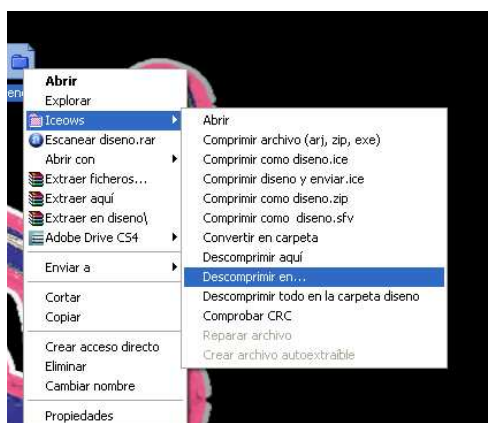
Abrir
Explorar
Iceows
Escanear diseno.rar
Abrir con
Extraer ficheros...
Extraer aquí
Extraer en diseno\
Adobe Drive CS4
Enviar a
Cortar
Copiar
Crear acceso directo
Eliminar
Cambiar nombre
Propiedades

Abrir
Comprimir archivo (arj, zip, exe)
Comprimir como diseno.ice
Comprimir diseno y enviar.ice
Comprimir como diseno.zip
Comprimir como diseno.sfv
Convertir en carpeta
Descomprimir aquí
Descomprimir en...
Descomprimir todo en la carpeta diseno
Comprobar CRC
Reparar archivo
Crear archivo autoextraíble